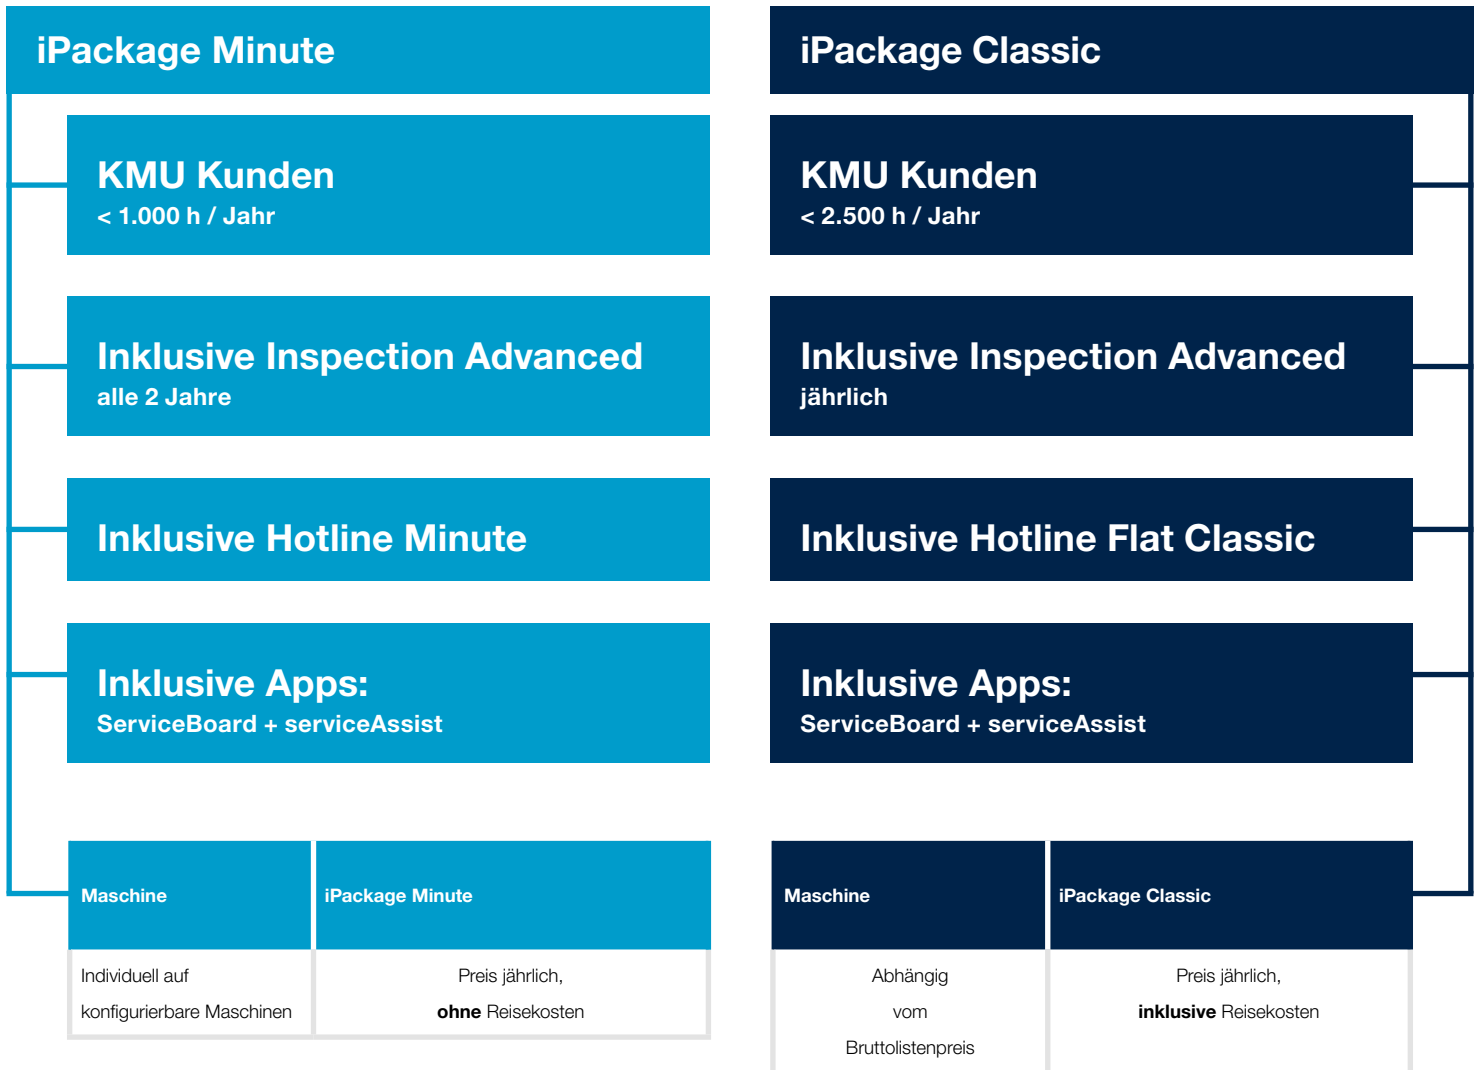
iPackage Minute

KMU Kunden
< 1.000 h / Jahr

Inklusive Inspection Advanced
alle 2 Jahre

Inklusive Hotline Minute

Inklusive Apps:
ServiceBoard + serviceAssist

| Maschine | iPackage Minute |
|---|---|
| Individuell auf konfigurierbare Maschinen | Preis jährlich, **ohne** Reisekosten |

iPackage Classic

KMU Kunden
< 2.500 h / Jahr

Inklusive Inspection Advanced
jährlich

Inklusive Hotline Flat Classic

Inklusive Apps:
ServiceBoard + serviceAssist

| Maschine | iPackage Classic |
|---|---|
| Abhängig vom Bruttolistenpreis | Preis jährlich, **inklusive** Reisekosten |